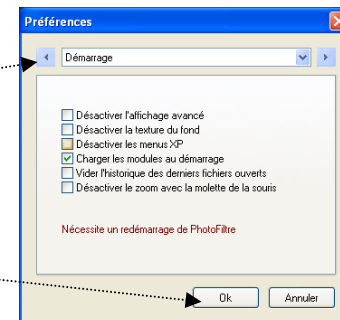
Préférences

Démarrage

Désactiver l'affichage avancé
Désactiver la texture du fond
Désactiver les menus XP
Charger les modules au démarrage
Vider l'historique des derniers fichiers ouverts
Désactiver le zoom avec la molette de la souris

Nécessite un redémarrage de PhotoFiltre

Ok
Annuler